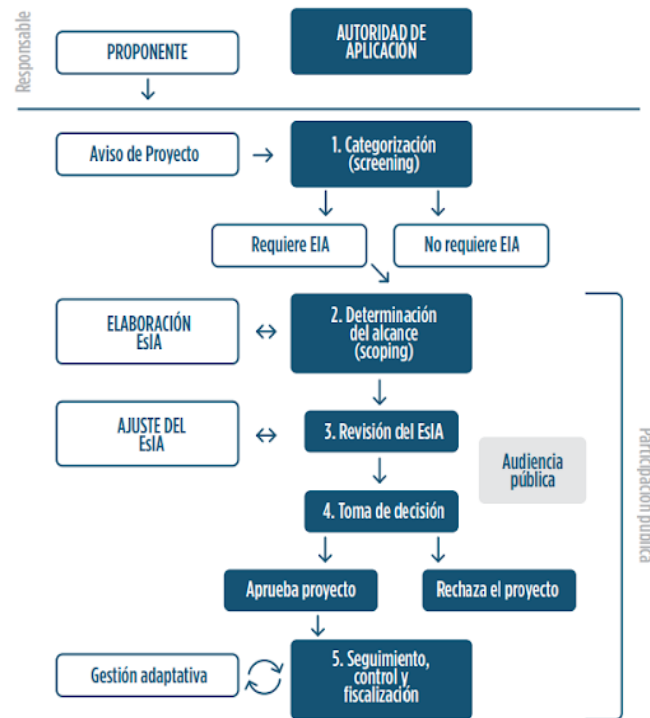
Responsable

PROPONENTE

AUTORIDAD DE APLICACIÓN

Aviso de Proyecto

1. Categorización (screening)

Requiere EIA

No requiere EIA

ELABORACIÓN EsIA

2. Determinación del alcance (scoping)

AJUSTE DEL EsIA

3. Revisión del EsIA

Audiencia pública

4. Toma de decisión

Aprueba proyecto

Rechaza el proyecto

Gestión adaptativa

5. Seguimiento, control y fiscalización

Participación pública